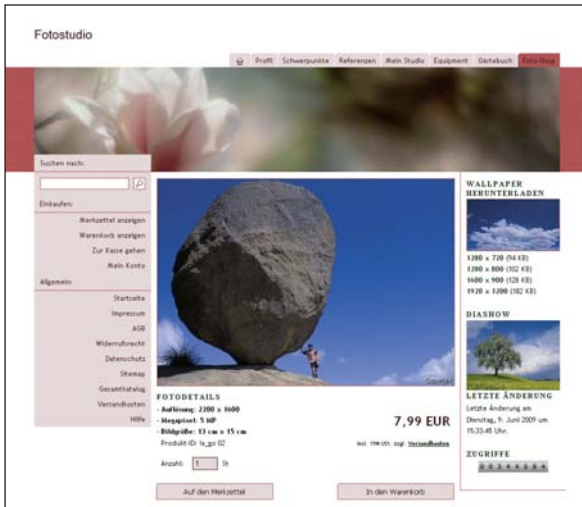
Fotostudio

Profil | Schwerpunkte | Referenzen | Mein Studio | Equipment | Gästebuch | Foto-Shop

Suchen nach:

Einkaufen:

Merkzettel anzeigen
Warenkorb anzeigen
Zur Kasse gehen
Mein Konto

Allgemein:

Startseite
Impressum
AGB
Widerrufsrecht
Datenschutz
Sitemap
Gesamtkatalog
Versandkosten
Hilfe

Copyright

FOTODETAILS
- Auflösung: 2200 x 1600
- Megapixel: 5 MP
- Bildgröße: 13 cm x 15 cm
Produkt-ID: fo_gs 02

7,99 EUR

incl. 19% USt. zzgl. Versandkosten

Anzahl: 1 St.

Auf den Merkzettel

In den Warenkorb

WALLPAPER HERUNTERLADEN

1280 x 720 (94 KB)
1280 x 800 (102 KB)
1600 x 900 (128 KB)
1920 x 1200 (182 KB)

DIASHOW

LETZTE ÄNDERUNG
Letzte Änderung am Dienstag, 9. Juni 2009 um 15:33:45 Uhr.

ZUGRIFFE
0 0 3 4 4 5 6 4